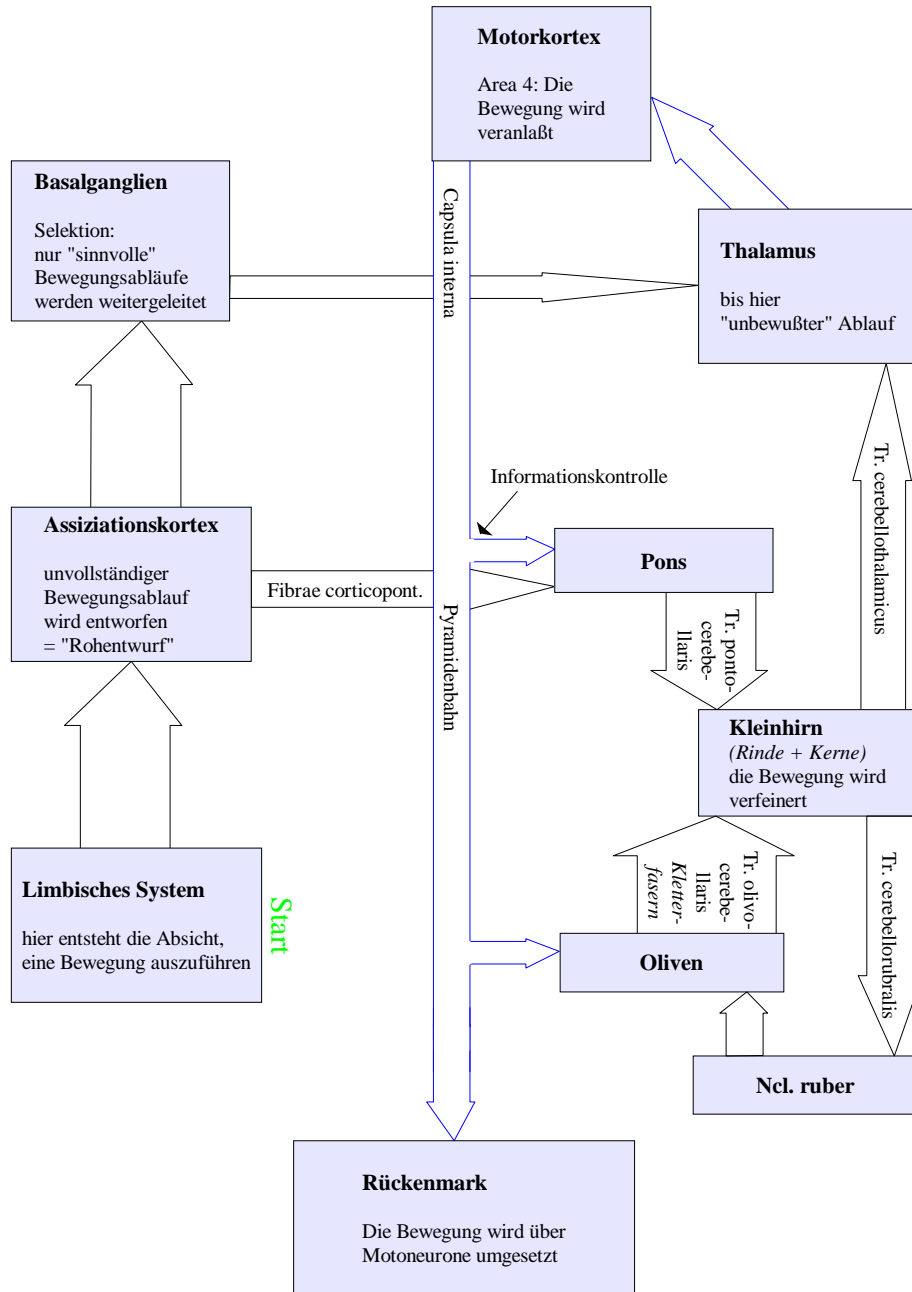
**Motorkortex**

Area 4: Die Bewegung wird veranlaßt

**Basalganglien**

Selektion: nur "sinnvolle" Bewegungsabläufe werden weitergeleitet

Capsula interna

**Thalamus**

bis hier "unbewußter" Ablauf

Informationskontrolle

**Assiziationskortex**

unvollständiger Bewegungsablauf wird entworfen = "Rohentwurf"

Fibrae corticopont.

**Pons**

Tr. cerebellothalamicus

Tr. pontocerebellaris

Pyramidenbahn

**Kleinhirn**
*(Rinde + Kerne)*
die Bewegung wird verfeinert

Tr. olivocerebellaris *Kletterfasern*

Tr. cerebellorubralis

**Limbisches System**

hier entsteht die Absicht, eine Bewegung auszuführen

Start

**Oliven**

**Ncl. ruber**

**Rückenmark**

Die Bewegung wird über Motoneurone umgesetzt